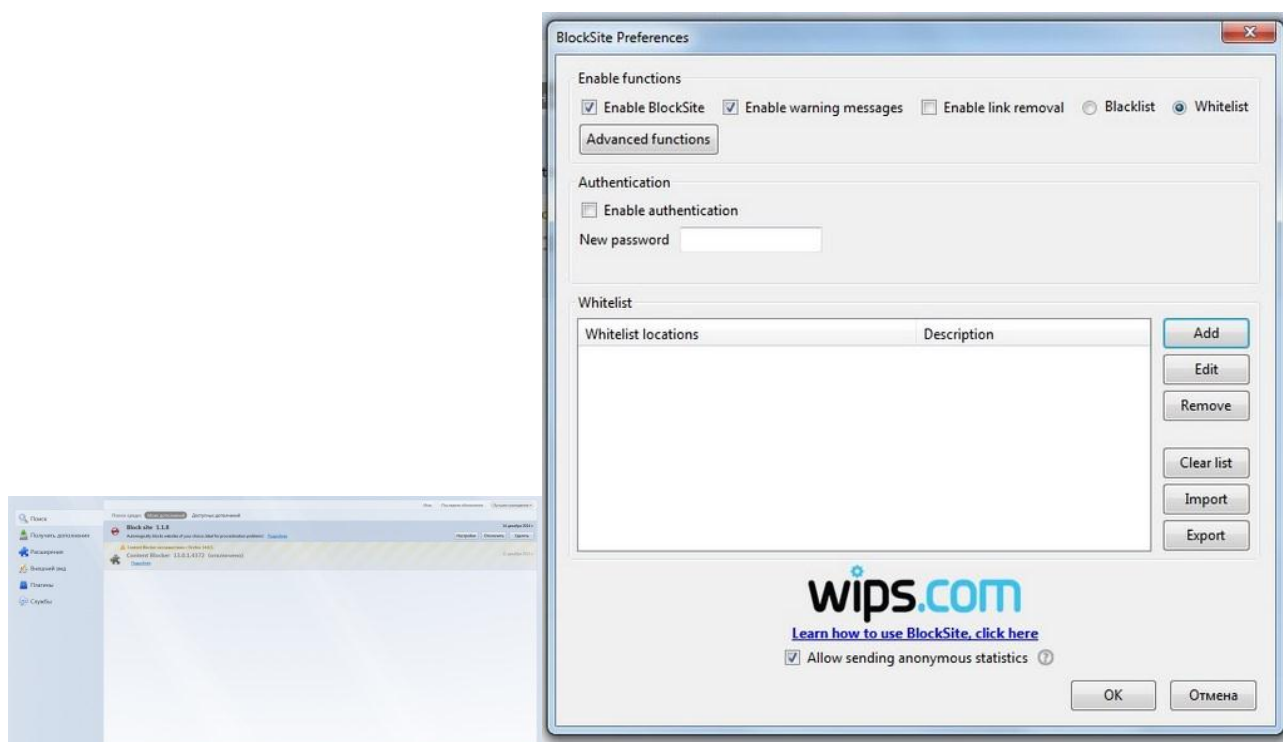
Поиск
Получить дополнения
Расширения
Внешний вид
Плагины
Службы

Поиск среди Мои дополнения Доступные дополнения

Block site 1.1.8
Automatically blocks websites of your choice. Ideal for procrastination problems! Подробнее
Настройки Отключить Удалить

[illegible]
Content Blocker 11.0.1.4372 (отключено)
Подробнее

BlockSite Preferences

Enable functions
Enable BlockSite
Enable warning messages
Enable link removal
Blacklist
Whitelist
Advanced functions

Authentication
Enable authentication
New password

Whitelist
| Whitelist locations | Description |
|---|---|

Add
Edit
Remove
Clear list
Import
Export

wips.com
Learn how to use BlockSite, click here
Allow sending anonymous statistics

OK
Отмена